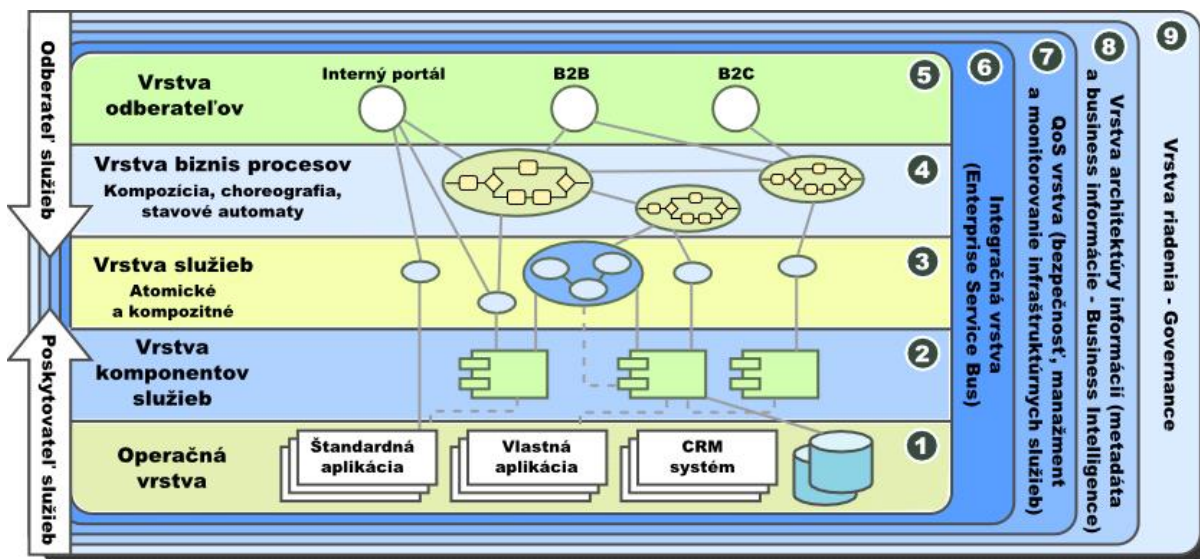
Odberateľ služieb

Poskytovateľ služieb

Vrstva odberateľov

Interný portál

B2B

B2C

5

Vrstva biznis procesov

Kompozícia, choreografia, stavové automaty

4

Vrstva služieb

Atomické a kompozitné

3

Vrstva komponentov služieb

2

Operačná vrstva

Štandardná aplikácia

Vlastná aplikácia

CRM systém

1

6

Integračná vrstva (Enterprise Service Bus)

7

QoS vrstva (bezpečnosť, manažment a monitorovanie infraštruktúrnych služieb)

8

Vrstva architektúry informácií (metadáta a business informácie - Business Intelligence)

9

Vrstva riadenia - Governance